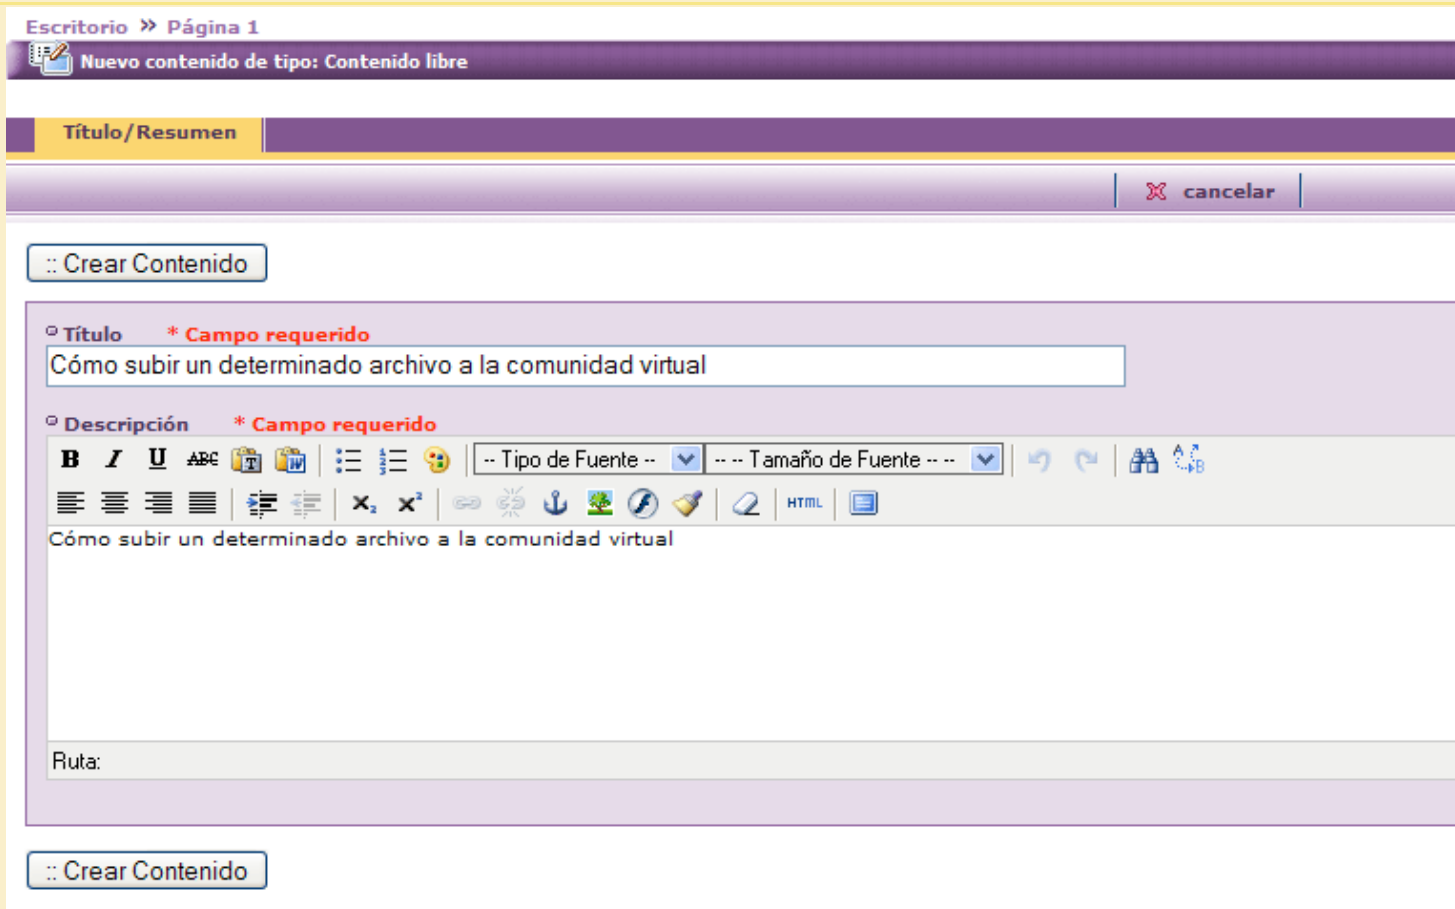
Escritorio » Página 1

Nuevo contenido de tipo: Contenido libre

Título/Resumen

cancelar

:: Crear Contenido

Título * Campo requerido

Cómo subir un determinado archivo a la comunidad virtual

Descripción * Campo requerido

B I U ABC

-- Tipo de Fuente --

-- -- Tamaño de Fuente -- --

$X_2$ $X^2$

HTML

Cómo subir un determinado archivo a la comunidad virtual

Ruta:

:: Crear Contenido